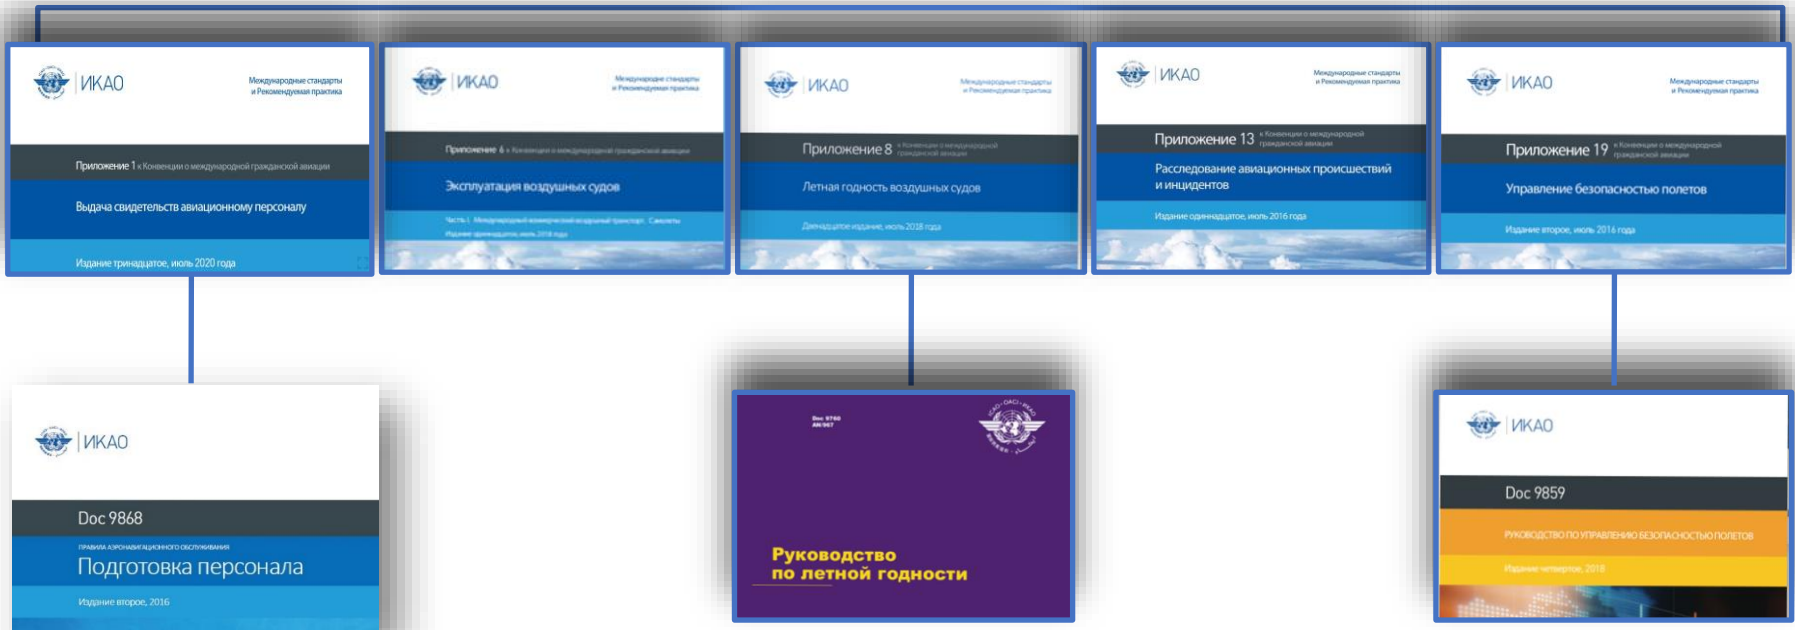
ИКАО

Международные стандарты и Рекомендуемая практика

Приложение 1 к Конвенции о международной гражданской авиации

Выдача свидетельств авиационному персоналу

Издание тринадцатое, июль 2020 года

ИКАО

Международные стандарты и Рекомендуемая практика

Приложение 6 к Конвенции о международной гражданской авиации

Эксплуатация воздушных судов

Часть I. Международный коммерческий воздушный транспорт. Самолеты

Издание одиннадцатое, июль 2018 года

ИКАО

Международные стандарты и Рекомендуемая практика

Приложение 8 к Конвенции о международной гражданской авиации

Летная годность воздушных судов

Двенадцатое издание, июль 2018 года

ИКАО

Международные стандарты и Рекомендуемая практика

Приложение 13 к Конвенции о международной гражданской авиации

Расследование авиационных происшествий и инцидентов

Издание одиннадцатое, июль 2016 года

ИКАО

Международные стандарты и Рекомендуемая практика

Приложение 19 к Конвенции о международной гражданской авиации

Управление безопасностью полетов

Издание второе, июль 2016 года

ИКАО

Doc 9868

Правила аэронавигационного обслуживания

Подготовка персонала

Издание второе, 2016

Doc 9760
AN/967

ICAO · OACI · ИКАО

Руководство по летной годности

ИКАО

Doc 9859

Руководство по управлению безопасностью полетов

Издание четвертое, 2018